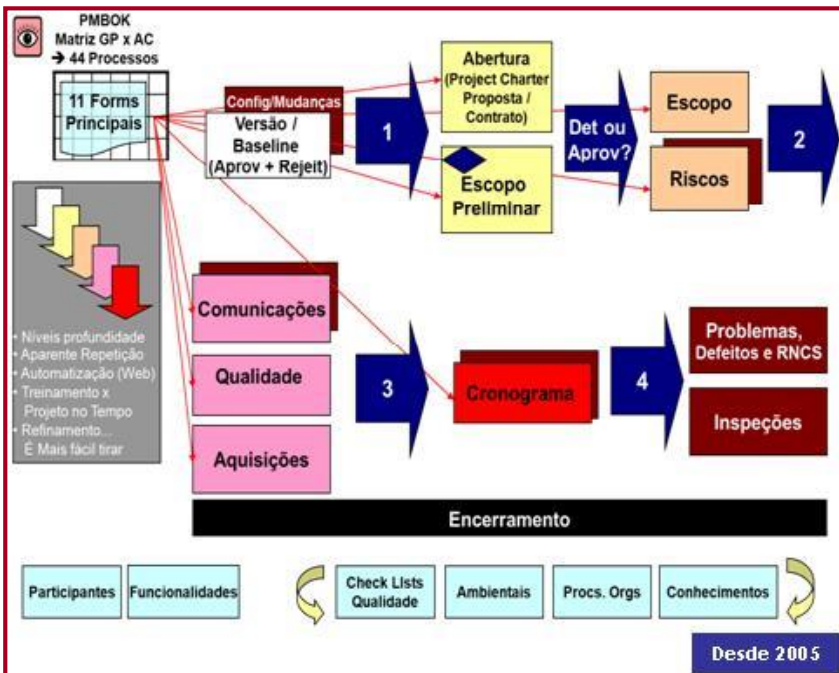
PMBOK
Matriz GP x AC
→ 44 Processos

11 Forms Principais

Config/Mudanças
Versão / Baseline (Aprov + Rejeit)

1

Abertura (Project Charter Proposta / Contrato)

Escopo Preliminar

Det ou Aprov?

Escopo

Riscos

2

• Níveis profundidade
• Aparente Repetição
• Automatização (Web)
• Treinamento x Projeto no Tempo
• Refinamento... É Mais fácil tirar

Comunicações

Qualidade

Aquisições

3

Cronograma

4

Problemas, Defeitos e RNCS

Inspeções

Encerramento

Participantes

Funcionalidades

Check Lists Qualidade

Ambientais

Procs. Orgs

Conhecimentos

Desde 2005